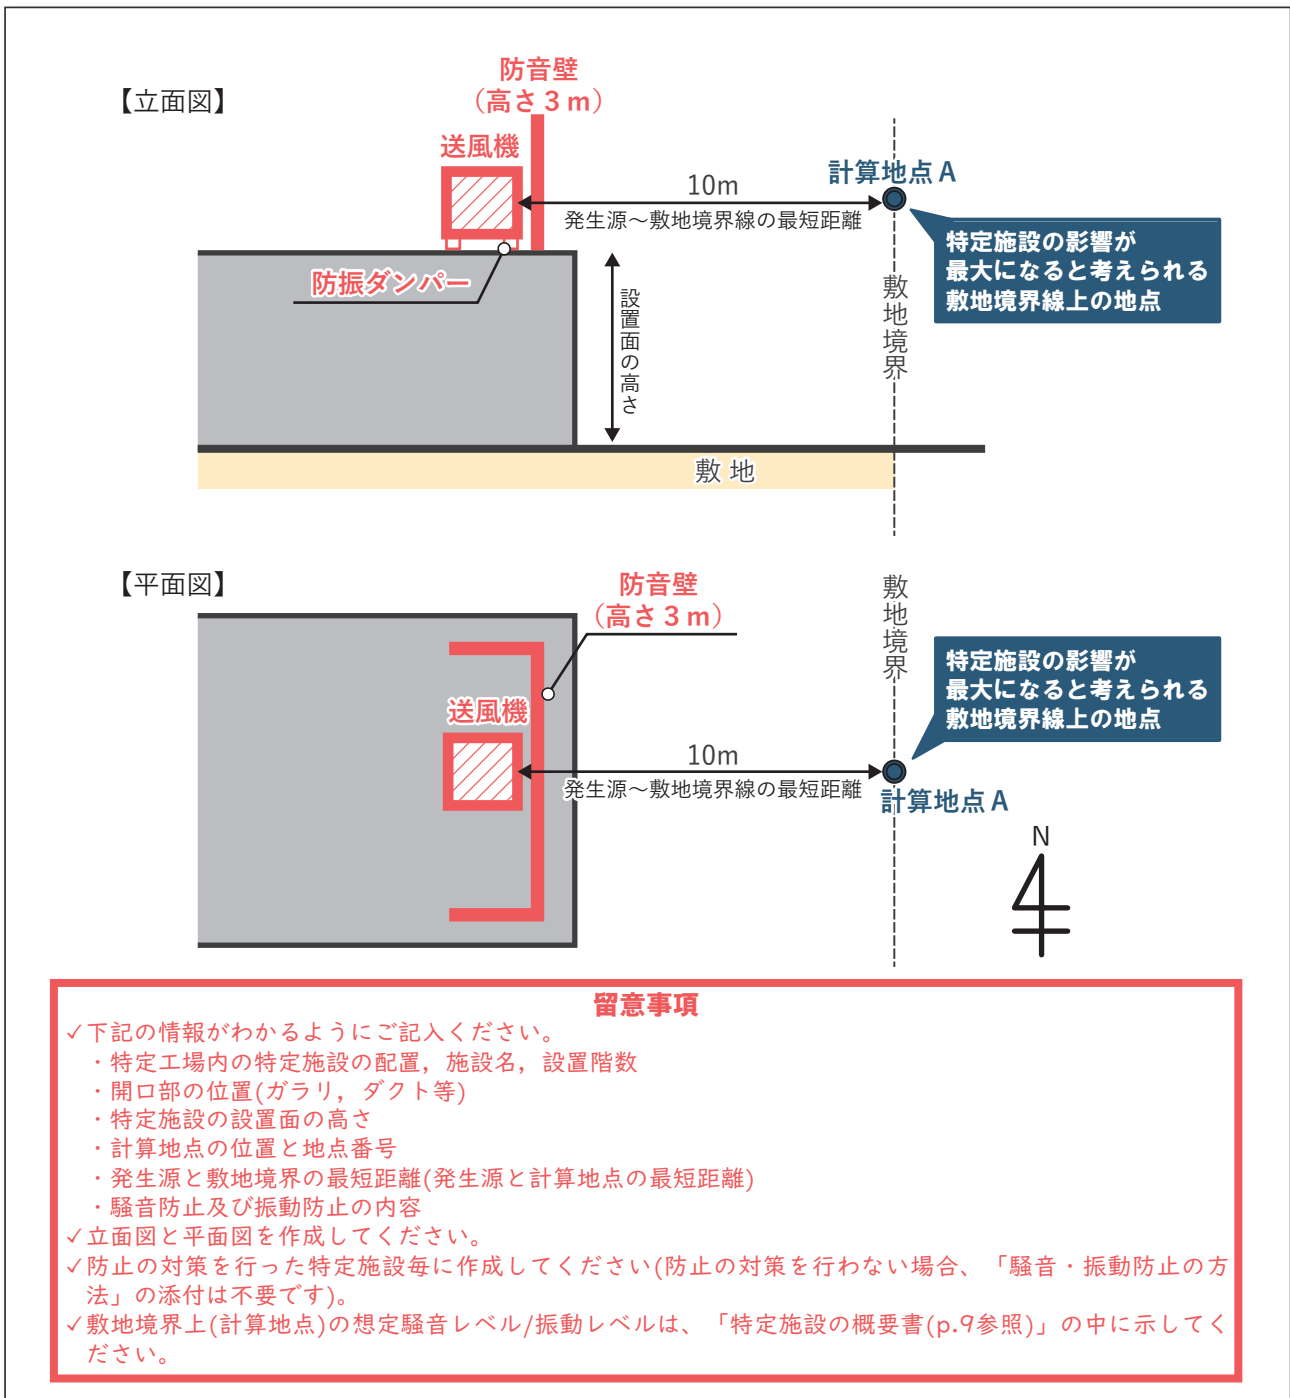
【立面図】

防音壁
（高さ３ｍ）

送風機

10m
発生源～敷地境界線の最短距離

計算地点Ａ

特定施設の影響が
最大になると考えられる
敷地境界線上の地点

防振ダンパー

設置面の高さ

敷地境界

敷 地

【平面図】

防音壁
（高さ３ｍ）

敷地境界

特定施設の影響が
最大になると考えられる
敷地境界線上の地点

送風機

10m
発生源～敷地境界線の最短距離

計算地点Ａ

N

留意事項
✓下記の情報がわかるようにご記入ください。
・特定工場内の特定施設の配置，施設名，設置階数
・開口部の位置(ガラリ，ダクト等)
・特定施設の設置面の高さ
・計算地点の位置と地点番号
・発生源と敷地境界の最短距離(発生源と計算地点の最短距離)
・騒音防止及び振動防止の内容
✓立面図と平面図を作成してください。
✓防止の対策を行った特定施設毎に作成してください(防止の対策を行わない場合、「騒音・振動防止の方法」の添付は不要です)。
✓敷地境界上(計算地点)の想定騒音レベル/振動レベルは、「特定施設の概要書(p.9参照)」の中に示してください。